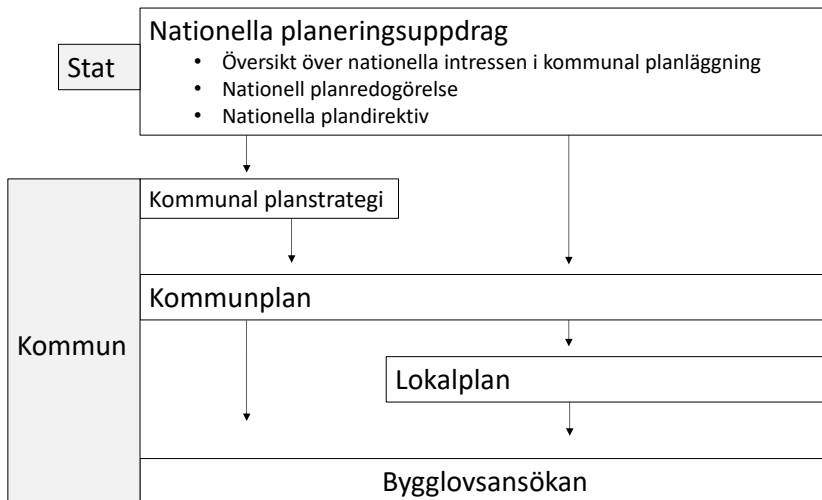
Stat

Nationella planeringsuppdrag
- Översikt över nationella intressen i kommunal planläggning
- Nationell planredogörelse
- Nationella plandirektiv

Kommun

Kommunal planstrategi

Kommunplan

Lokalplan

Bygglovsansökan